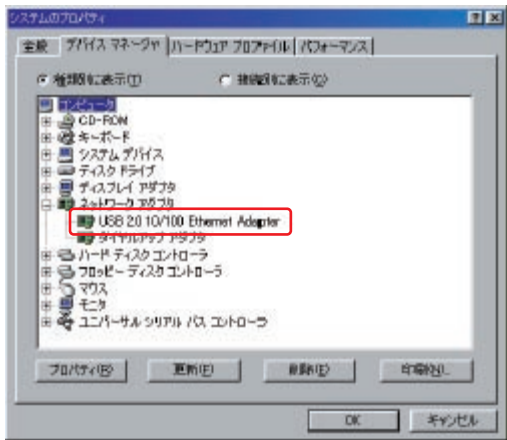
システムのプロパティ

全般 デバイス マネージャ ハードウェア プロファイル パフォーマンス

種類別に表示(T) 接続別に表示(V)

コンピュータ
CD-ROM
キーボード
システム デバイス
ディスク ドライブ
ディスプレイ アダプタ
ネットワーク アダプタ
USB 2.0 10/100 Ethernet Adapter
ダイヤルアップ アダプタ
ハード ディスク コントローラ
フロッピー ディスク コントローラ
マウス
モニタ
ユニバーサル シリアル バス コントローラ

プロパティ(R) 更新(E) 削除(E) 印刷(N)...

OK キャンセル